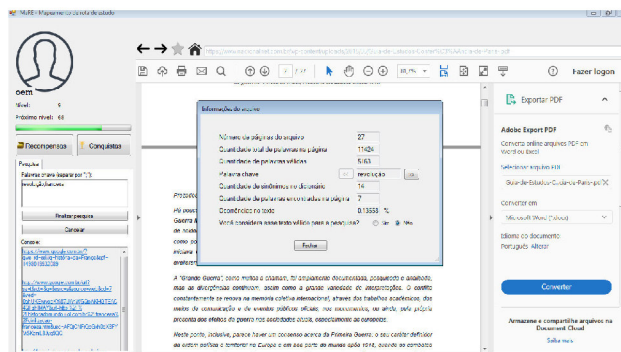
NURE - Mapeamento de rota de estudo

oem
Nível: 9
Próximo nível: 66

Recompensas
Conquistas

Pesquisa
Palavras chave (separar por ";"):
revolução;batalha

Realizar pesquisa
Cancelar

Console:
https://www.google.com.br/?gws_rd=ssl...
http://www.google.com.br/...
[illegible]

https://www.nucleodoaluno.com.br/site/wp-content/uploads/2015/12/Guia-de-Estudos-Cuidar-a-Paris.pdf

2 / 27
80,7%
Fazer logon

Informações do arquivo

Número de páginas do arquivo: 27
Quantidade total de palavras na página: 11424
Quantidade de palavras válidas: 5063
Palavra chave: revolução
Quantidade de sinônimos no dicionário: 14
Quantidade de palavras encontradas na página: 7
Ocorrências no texto: 0.13553 %
Você considera esse texto válido para a pesquisa? Sim Não

Fechar

Exportar PDF

Adobe Export PDF
Converta arquivos PDF em Word ou Excel
Selecionar arquivo PDF
Guia-de-Estudos-Cuidar-a-Paris.pdf
Converter em
Microsoft Word (*.docx)
Idioma do documento:
Português Alterar

Converter

Armazene e compartilhe arquivos na Document Cloud
Saiba mais

Prezado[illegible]
Há pouc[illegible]
Guerra M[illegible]
entre o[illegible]
como po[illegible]
iniciava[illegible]
anteriore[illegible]

A "Grande Guerra", como muitos a chamam, foi amplamente documentada, pesquisada e analisada, mas as divergências continuam, assim como a grande variedade de interpretações. O conflito constantemente se renova na memória coletiva internacional, através dos trabalhos acadêmicos, dos meios de comunicação e de eventos públicos oficiais, nos monumentos, ou ainda, pela própria presença dos efeitos da guerra nas sociedades atuais, especialmente na europeia.

Neste ponto, inclusive, parece haver um consenso acerca da Primeira Guerra: o seu caráter definidor do sistema político e territorial na Europa e em boa parte do mundo após 1918, quando os combates